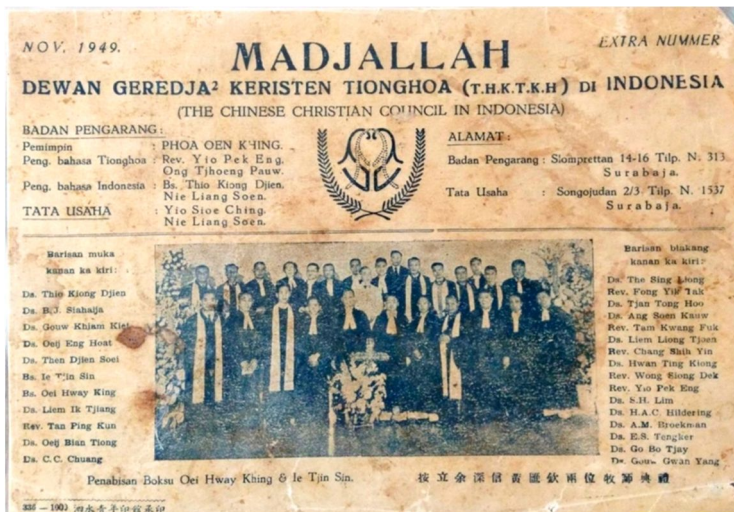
NOV. 1949.

MADJALLAH

EXTRA NUMMER

DEWAN GEREDJA² KERISTEN TIONGHOA (T.H.K.T.K.H) DI INDONESIA

(THE CHINESE CHRISTIAN COUNCIL IN INDONESIA)

BADAN PENGARANG:
Pemimpin : PHOA OEN KHING.
Peng. bahasa Tionghoa : Rev. Yo Pek Eng. Ong Tjhoeng Pauw.
Peng. bahasa Indonesia : Bs. Thio Kiong Djien. Nie Liang Soen.
TATA USAHA : Yio Sioe Ching. Nie Liang Soen.

ALAMAT:
Badan Pengarang : Slompretan 14-16 Tilp. N. 313 Surabaja.
Tata Usaha : Songojudan 2/3 Tilp. N. 1537 Surabaja.

Barisan muka kanan ka kiri:
Ds. Thio Kiong Djien
Ds. B.J. Siahaija
Ds. Gouw Khiam Kiet
Ds. Oeij Eng Hoat
Ds. Then Djien Soei
Bs. Ie Tjin Sin
Bs. Oei Hway King
Ds. Liem Ik Tjiang
Rev. Tan Ping Kun
Ds. Oeij Bian Tiong
Ds. C.C. Chuang

Barisan blakang kanan ka kiri:
Ds. The Sing Liong
Rev. Fong Yiu Tak
Ds. Tjan Tong Hoo
Ds. Ang Soen Kauw
Rev. Tam Kwang Fuk
Ds. Liem Liong Tjoen
Rev. Chang Shih Yin
Ds. Hwan Ting Kiong
Rev. Wong Siong Dek
Rev. Yio Pek Eng
Ds. S.H. Lim
Ds. H.A.C. Hildering
Ds. A.M. Broekman
Ds. E.S. Tengker
Ds. Go Bo Tjay
Ds. Gouw Gwan Yang

Penabisan Boksu Oei Hway King & Ie Tjin Sin.

按立余貞信深貞胡黃兩位牧師典禮

335 — 1001 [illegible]